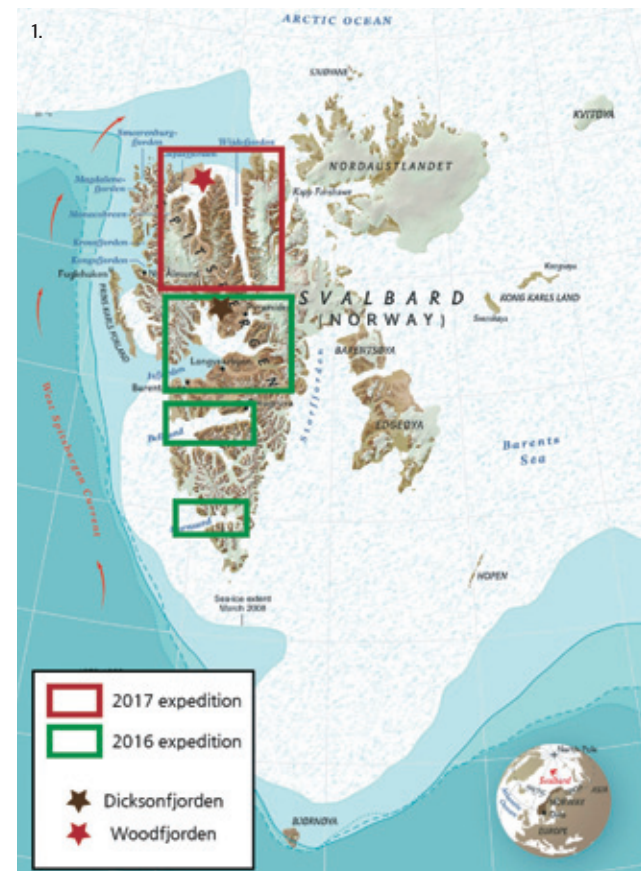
1.

ARCTIC OCEAN

SJUØYANE

KVITØYA

NORDAUSTLANDET

Kapp Fotshawe

Smeerenburgfjorden

Wijdefjorden

Magdalenefjorden

Monacobreen

Krossfjorden

Kongsfjorden

Fuglehuken

PRINS KARLS FORLAND

Ålesund

SVALBARD

(NORWAY)

Kongsøya

KONG KARLS LAND

Svenskøya

Longyearbyen

BARENTSØYA

Barentsburg

Isfjorden

Storfjorden

Bellsund

EDGEØYA

Barents Sea

West Spitsbergen Current

Hornsund

HOPEN

Sea-ice extent March 2008

BJØRNØYA

North Pole

Svalbard

ASIA

NORWAY

EUROPE

| 2017 expedition |
| 2016 expedition |

Dicksonfjorden

Woodfjorden